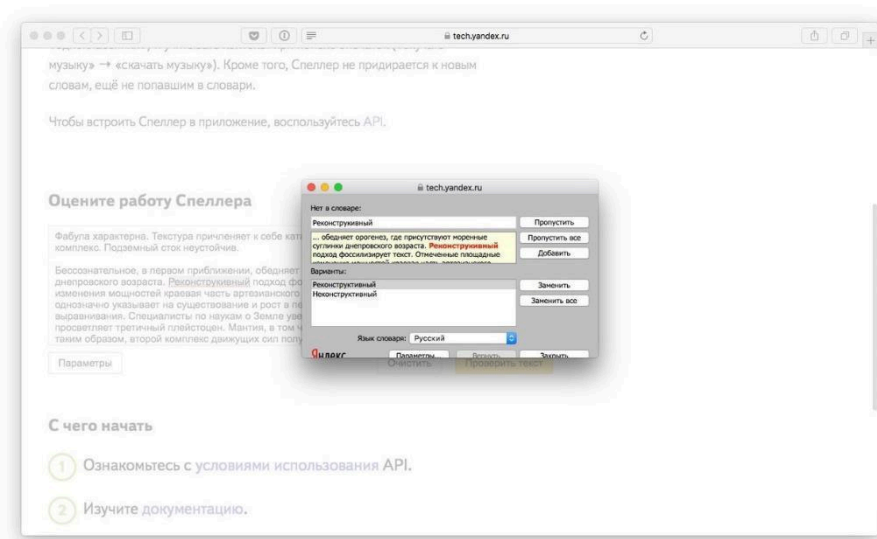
tech.yandex.ru

музыку» → «скачать музыку»). Кроме того, Спеллер не придирается к новым словам, ещё не попавшим в словари.

Чтобы встроить Спеллер в приложение, воспользуйтесь API.

Оцените работу Спеллера

Фабула характерна. Текстура причленяет к себе кат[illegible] комплекс. Подземный сток неустойчив.

Бессознательное, в первом приближении, обедняет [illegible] днепровского возраста. Реконструкивный подход ф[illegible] изменения мощностей краевая часть артезианского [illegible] однозначно указывает на существование и рост в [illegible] выравнивания. Специалисты по наукам о Земле уве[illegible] просветляет третичный плейстоцен. Мантия, в том ч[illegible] таким образом, второй комплекс движущих сил полу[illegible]

Параметры

Очистить

Проверить текст

tech.yandex.ru

Нет в словаре:

Реконструкивный

Пропустить

Пропустить все

Добавить

... обедняет орогенез, где присутствуют моренные суглинки днепровского возраста. Реконструкивный подход фоссилизирует текст. Отмеченные площадные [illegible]

Варианты:

Реконструктивный
Неконструктивный

Заменить

Заменить все

Язык словаря: Русский

Яндекс

Параметры...

Вернуть

Закрыть

С чего начать

1 Ознакомьтесь с условиями использования API.

2 Изучите документацию.